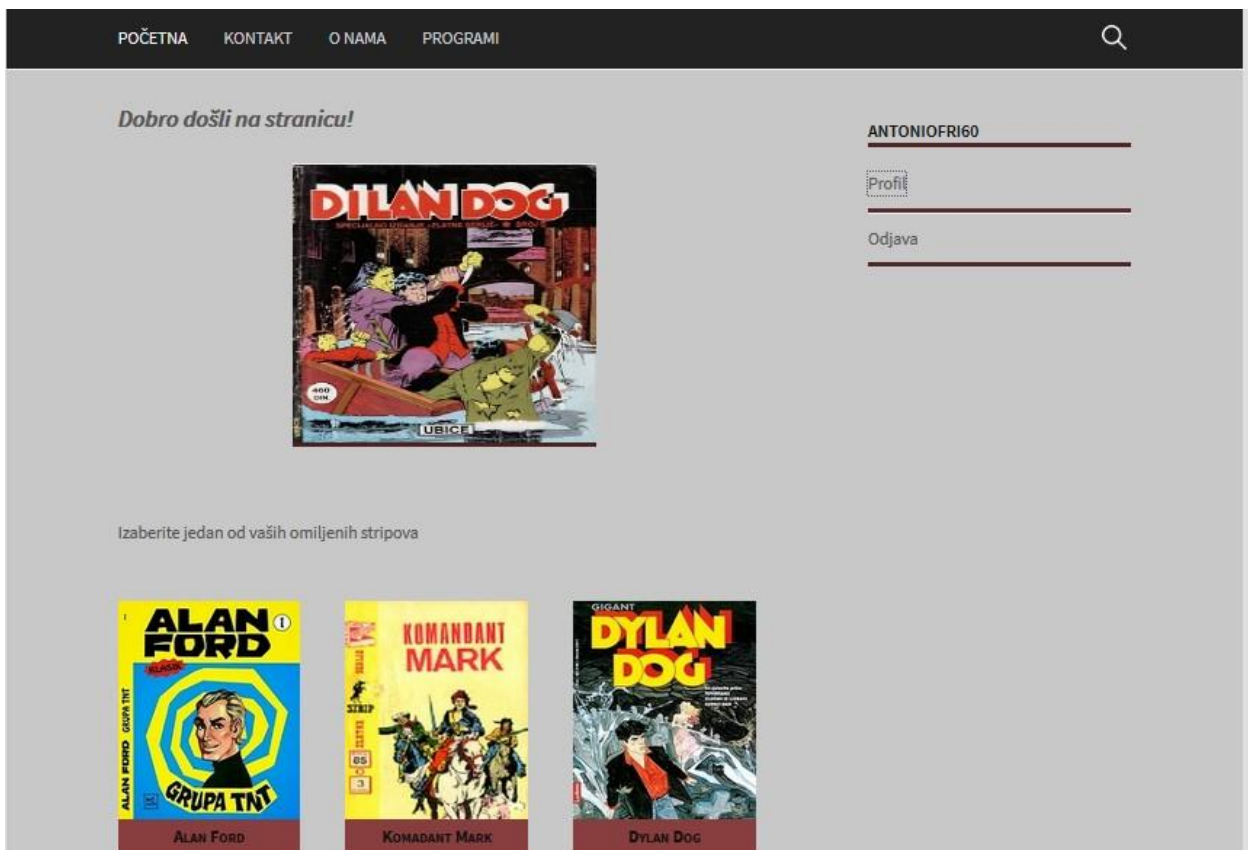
POČETNA KONTAKT O NAMA PROGRAMI

Dobro došli na stranicu!

DILAN DOG

SPECIJALNO IZDANJE »ZLATNE SERIJE« ■ BROJ 5

460 DIN.

UBICE

ANTONIOFRI60

Profil

Odjava

Izaberite jedan od vaših omiljenih stripova

ALAN FORD

KLASIK

GRUPA TNT

ALAN FORD GRUPA TNT

KOMANDANT MARK

STRIP

85

3

GIGANT

DYLAN DOG

Alan Ford

Komadant Mark

Dylan Dog